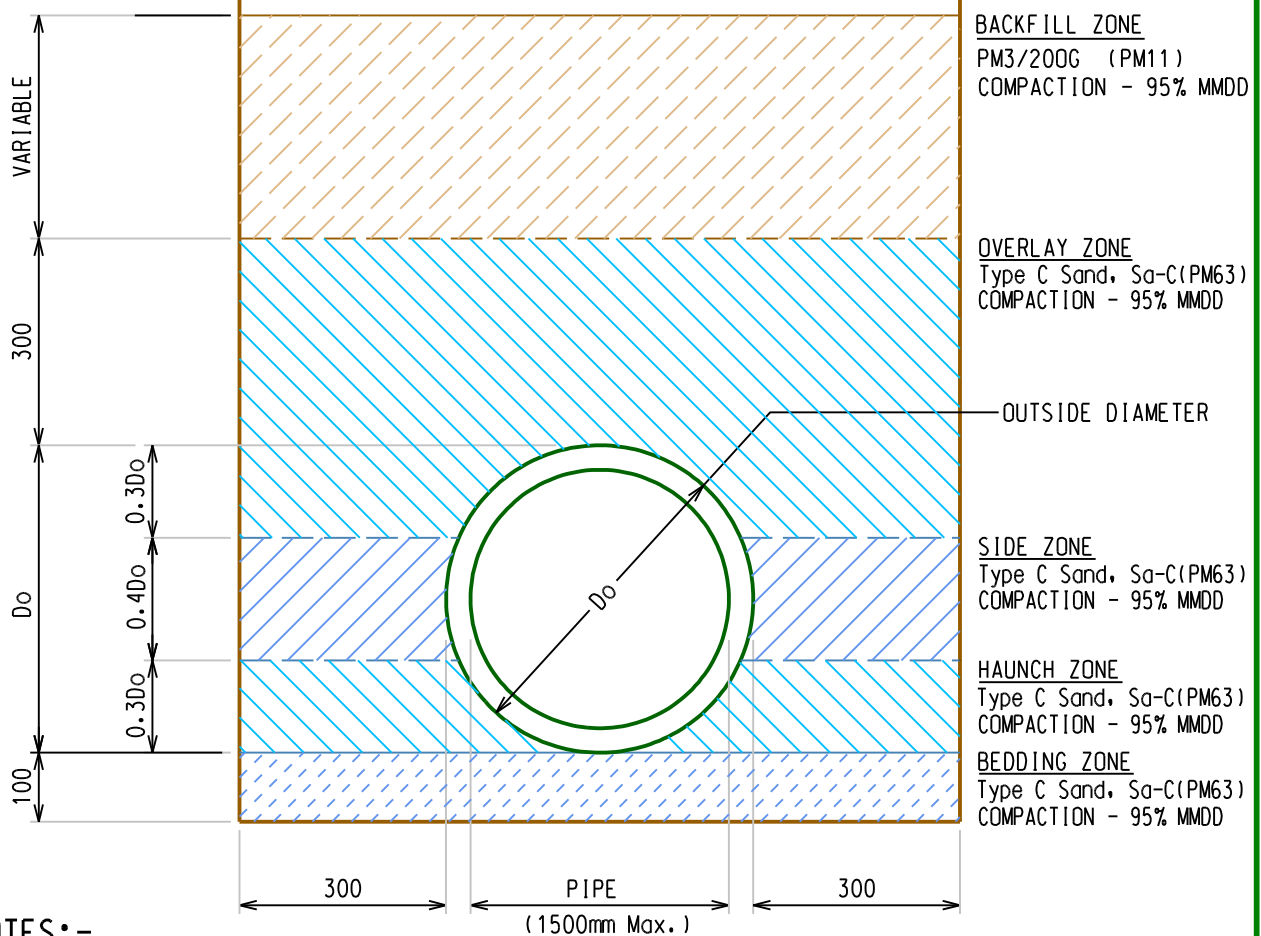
VARIABLE

300

Do

0.3Do

0.4Do

0.3Do

100

BACKFILL ZONE
PM3/200G (PM11)
COMPACTION - 95% MMDD

OVERLAY ZONE
Type C Sand, Sa-C(PM63)
COMPACTION - 95% MMDD

OUTSIDE DIAMETER

Do

SIDE ZONE
Type C Sand, Sa-C(PM63)
COMPACTION - 95% MMDD

HAUNCH ZONE
Type C Sand, Sa-C(PM63)
COMPACTION - 95% MMDD

BEDDING ZONE
Type C Sand, Sa-C(PM63)
COMPACTION - 95% MMDD

300

PIPE
(1500mm Max.)

300

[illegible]TES:-